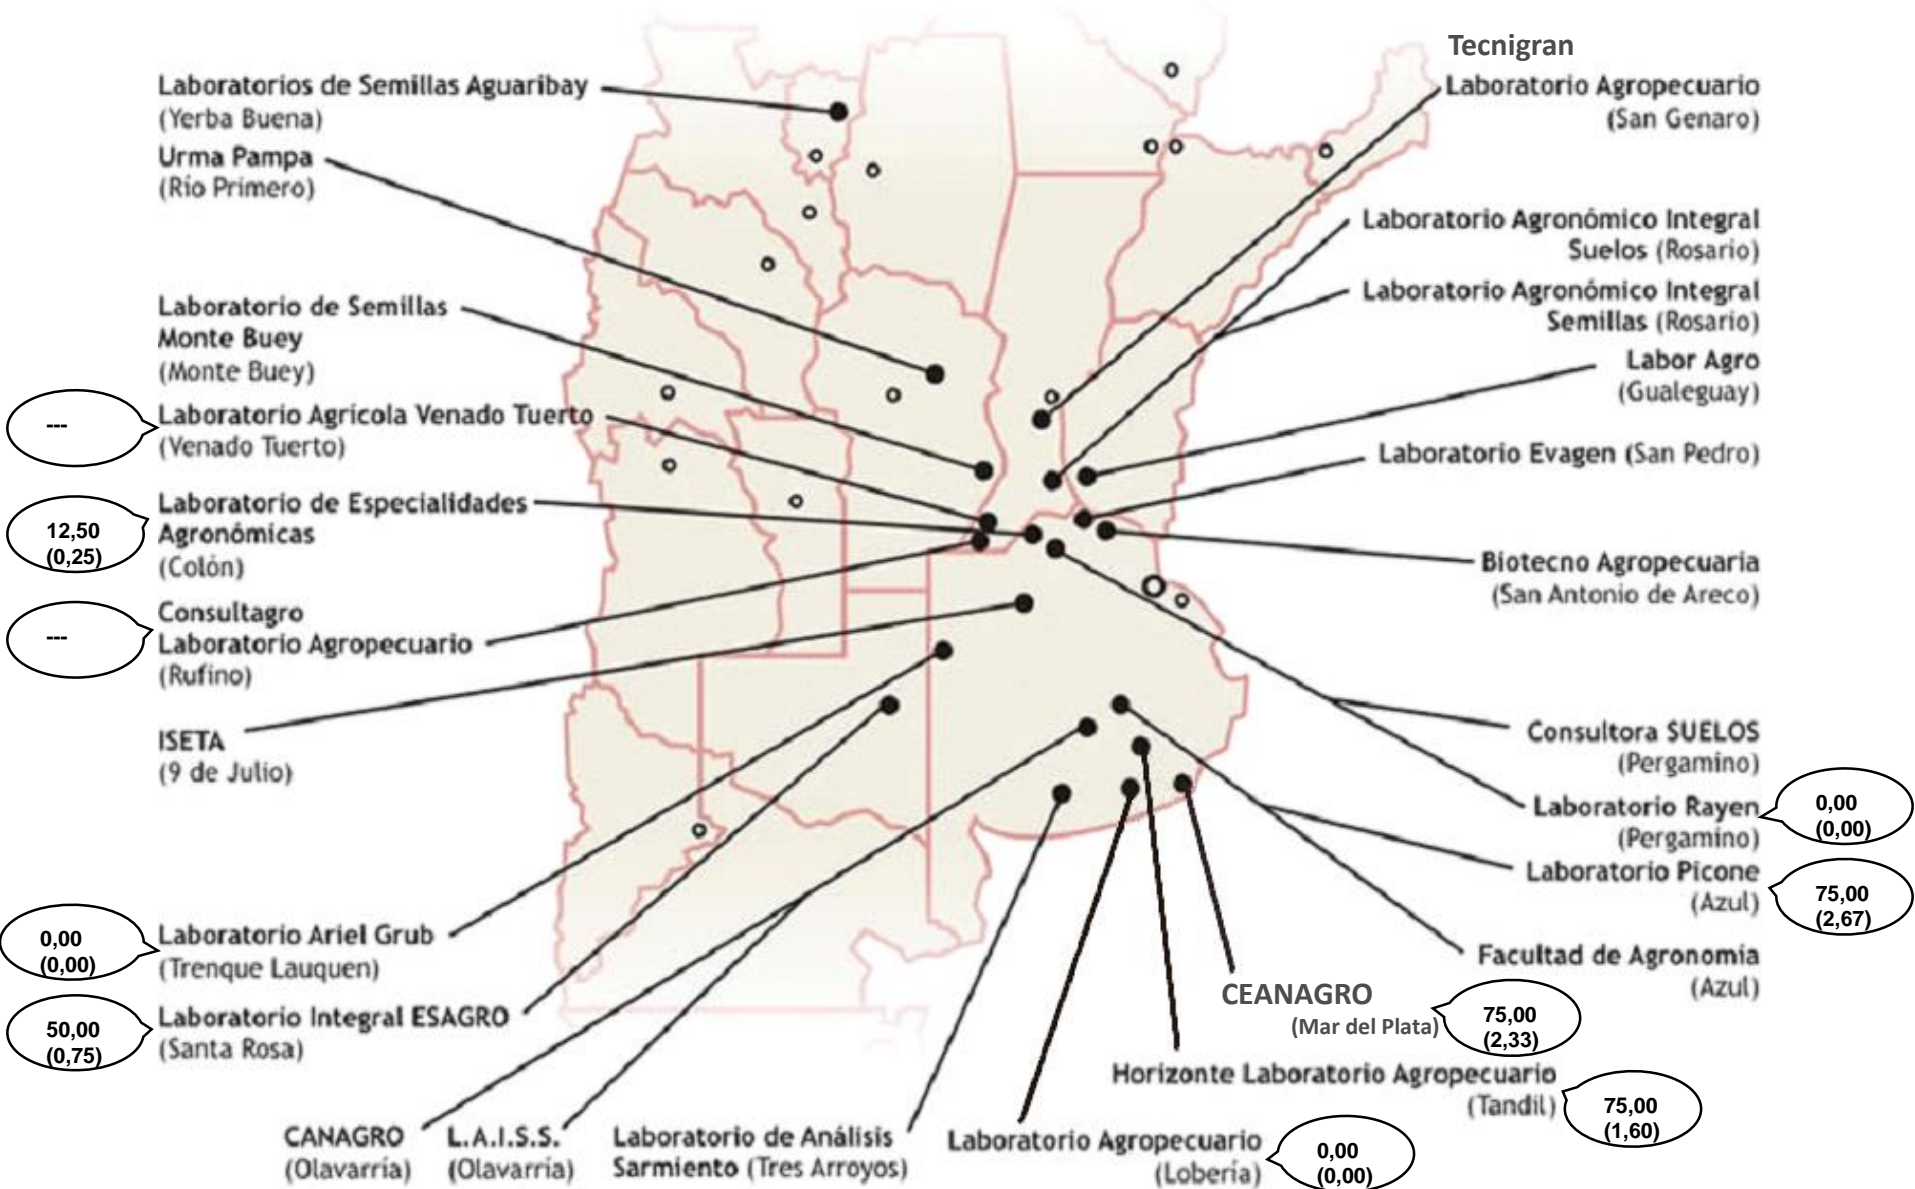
Laboratorios de Semillas Aguaribay
(Yerba Buena)

Urma Pampa
(Río Primero)

Laboratorio de Semillas Monte Buey
(Monte Buey)

---

Laboratorio Agrícola Venado Tuerto
(Venado Tuerto)

12,50
(0,25)

Laboratorio de Especialidades Agronómicas
(Colón)

---

Consultagro
Laboratorio Agropecuario
(Rufino)

ISETA
(9 de Julio)

0,00
(0,00)

Laboratorio Ariel Grub
(Trenque Lauquen)

50,00
(0,75)

Laboratorio Integral ESAGRO
(Santa Rosa)

CANAGRO
(Olavarría)

L.A.I.S.S.
(Olavarría)

Laboratorio de Análisis Sarmiento (Tres Arroyos)

Laboratorio Agropecuario
(Lobería)

0,00
(0,00)

Tecnigran
Laboratorio Agropecuario
(San Genaro)

Laboratorio Agronómico Integral Suelos (Rosario)

Laboratorio Agronómico Integral Semillas (Rosario)

Labor Agro
(Gualeguay)

Laboratorio Evagen (San Pedro)

Biotecno Agropecuaria
(San Antonio de Areco)

Consultora SUELOS
(Pergamino)

Laboratorio Rayen
(Pergamino)

0,00
(0,00)

Laboratorio Picone
(Azul)

75,00
(2,67)

Facultad de Agronomía
(Azul)

CEANAGRO
(Mar del Plata)

75,00
(2,33)

Horizonte Laboratorio Agropecuario
(Tandil)

75,00
(1,60)